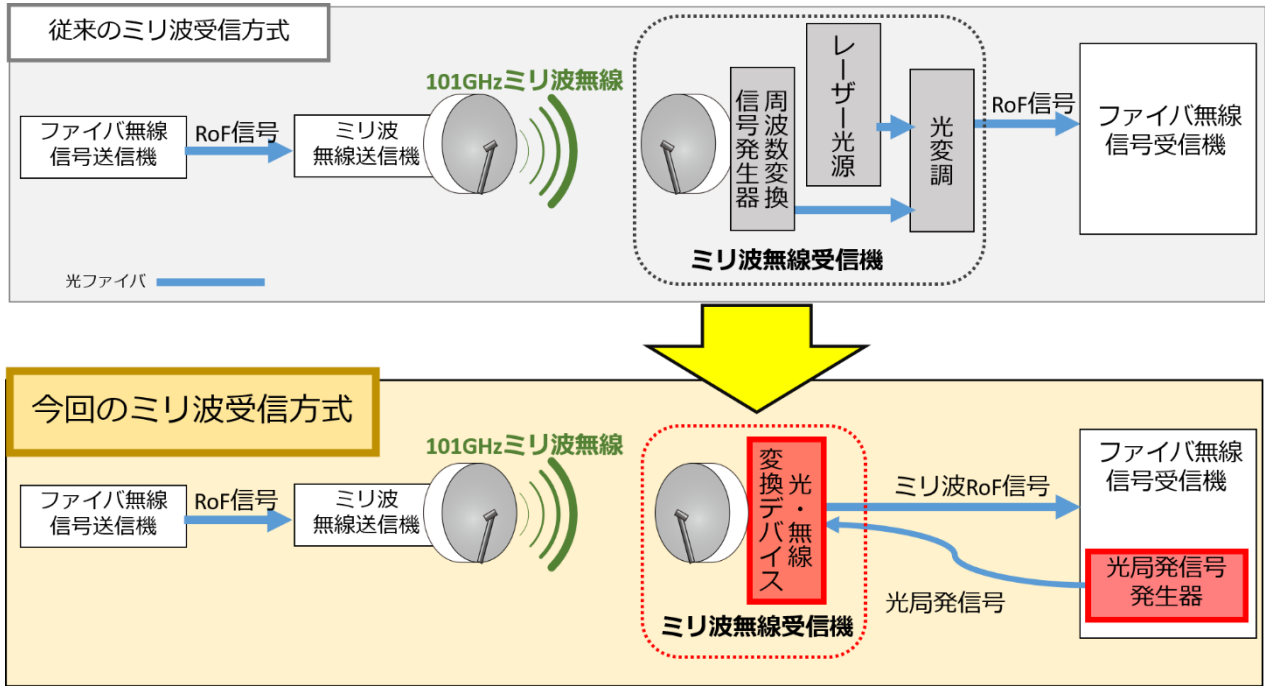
従来のミリ波受信方式

101GHzミリ波無線

ファイバ無線信号送信機

RoF信号

ミリ波無線送信機

周波数変換

信号発生器

レーザー光源

光変調

RoF信号

ファイバ無線信号受信機

ミリ波無線受信機

光ファイバ

今回のミリ波受信方式

101GHzミリ波無線

ファイバ無線信号送信機

RoF信号

ミリ波無線送信機

光・無線変換デバイス

ミリ波RoF信号

ファイバ無線信号受信機

光局発信号発生器

光局発信号

ミリ波無線受信機